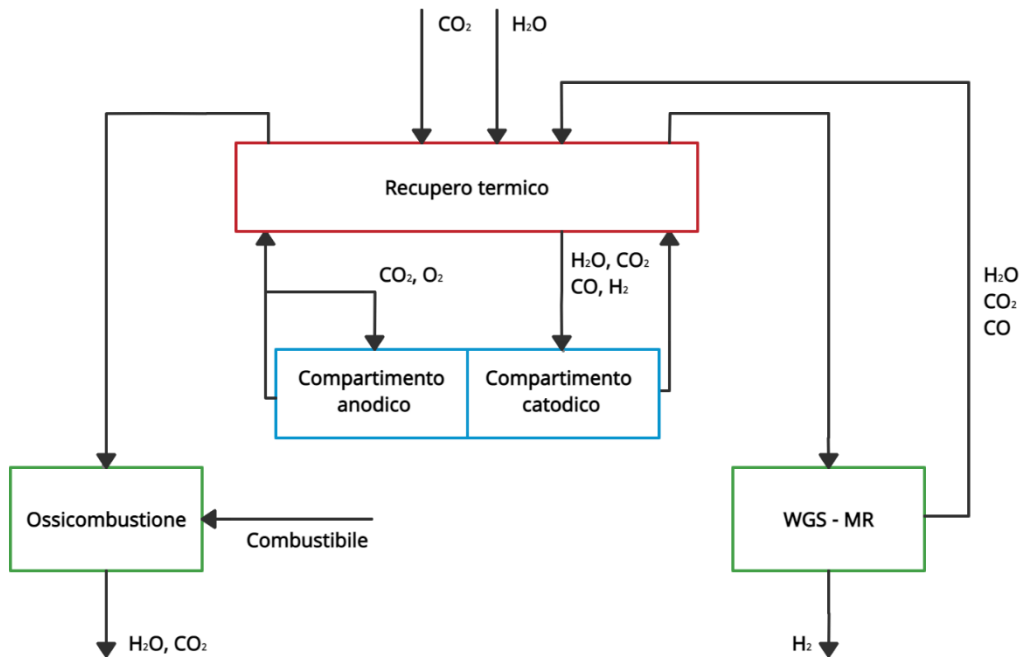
$CO_2$ $H_2O$

Recupero termico

$CO_2$, $O_2$

$H_2O$, $CO_2$
$CO$, $H_2$

$H_2O$
$CO_2$
$CO$

Compartimento anodico

Compartimento catodico

Ossicombustione

Combustibile

WGS - MR

$H_2O$, $CO_2$

$H_2$